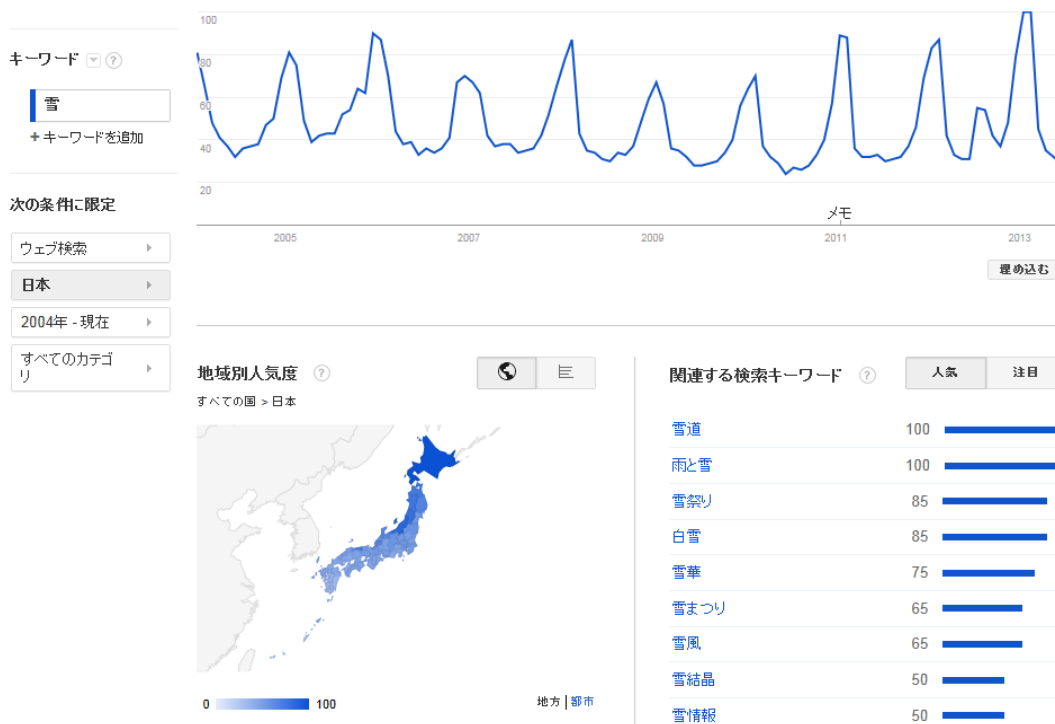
キーワード ?

雪

+ キーワードを追加

次の条件に限定

ウェブ検索

日本

2004年 - 現在

すべてのカテゴリ

100
80
60
40
20

メモ

2005
2007
2009
2011
2013

埋め込む

地域別人気度 ?

すべての国 > 日本

0
100

地方 | 都市

関連する検索キーワード ?

人気
注目

| | |
|---|---|
| 雪道 | 100 |
| 雨と雪 | 100 |
| 雪祭り | 85 |
| 白雪 | 85 |
| 雪華 | 75 |
| 雪まつり | 65 |
| 雪風 | 65 |
| 雪結晶 | 50 |
| 雪情報 | 50 |